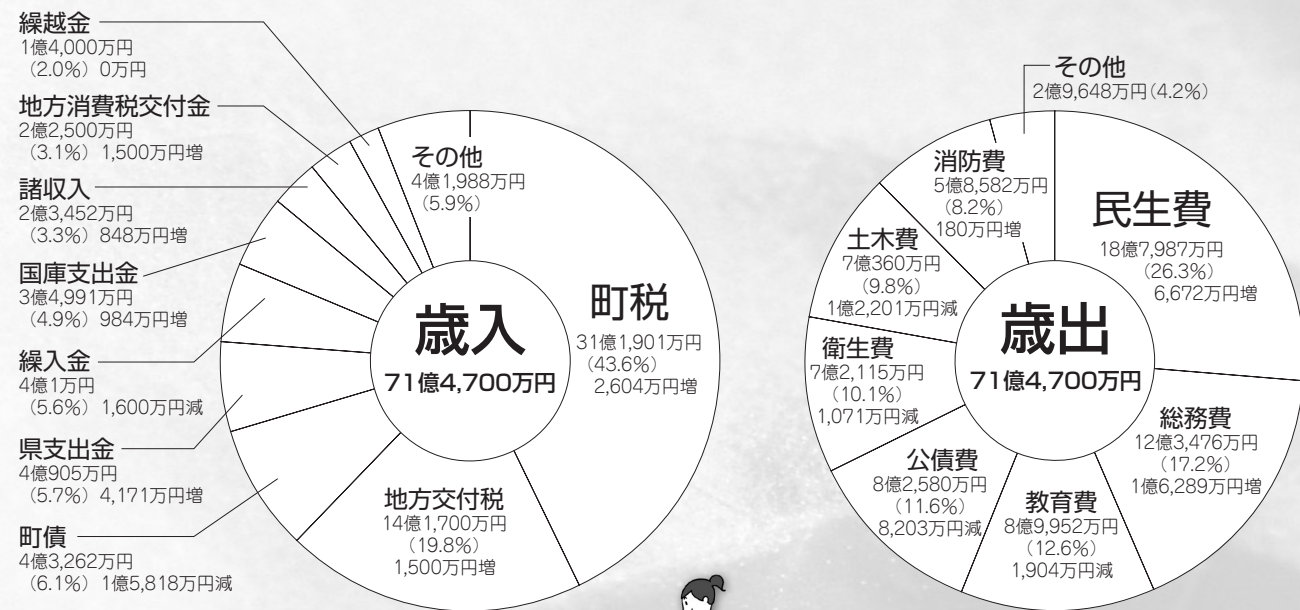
繰越金
1億4,000万円
（2.0%）0万円

地方消費税交付金
2億2,500万円
（3.1%）1,500万円増

諸収入
2億3,452万円
（3.3%）848万円増

国庫支出金
3億4,991万円
（4.9%）984万円増

繰入金
4億1万円
（5.6%）1,600万円減

県支出金
4億905万円
（5.7%）4,171万円増

町債
4億3,262万円
（6.1%）1億5,818万円減

その他
4億1,988万円
（5.9%）

町税
31億1,901万円
（43.6%）
2,604万円増

地方交付税
14億1,700万円
（19.8%）
1,500万円増

歳入
71億4,700万円

その他
2億9,648万円（4.2%）

消防費
5億8,582万円
（8.2%）
180万円増

民生費
18億7,987万円
（26.3%）
6,672万円増

土木費
7億360万円
（9.8%）
1億2,201万円減

衛生費
7億2,115万円
（10.1%）
1,071万円減

歳出
71億4,700万円

総務費
12億3,476万円
（17.2%）
1億6,289万円増

公債費
8億2,580万円
（11.6%）
8,203万円減

教育費
8億9,952万円
（12.6%）
1,904万円減